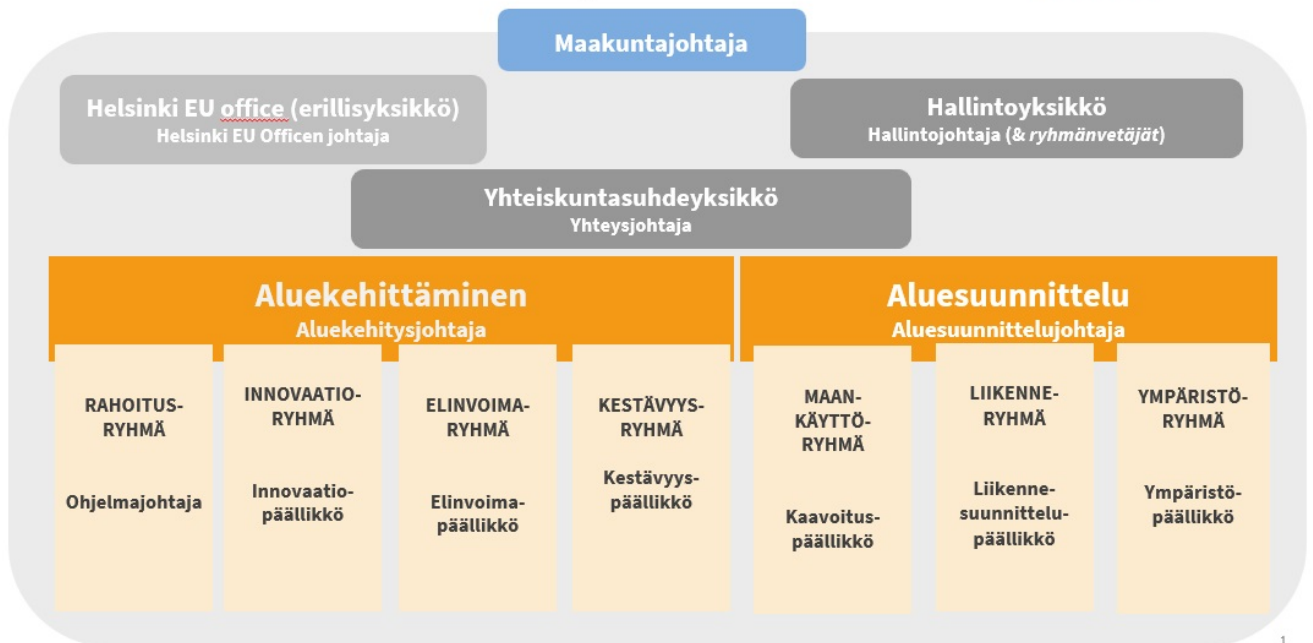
Maakuntajohtaja

Helsinki EU office (erillisyksikkö)
Helsinki EU Officen johtaja

Hallintoyksikkö
Hallintojohtaja (& *ryhmänvetäjät*)

Yhteiskuntasuhdeyksikkö
Yhteysjohtaja

Aluekehittäminen
Aluekehitysjohtaja

RAHOITUS-RYHMÄ
Ohjelmajohtaja

INNOVAATIO-RYHMÄ
Innovaatio-päällikkö

ELINVOIMA-RYHMÄ
Elinvoima-päällikkö

KESTÄVYYS-RYHMÄ
Kestävyys-päällikkö

Aluesuunnittelu
Aluesuunnittelujohtaja

MAAN-KÄYTTÖ-RYHMÄ
Kaavoitus-päällikkö

LIIKENNE-RYHMÄ
Liikenne-suunnittelu-päällikkö

YMPÄRISTÖ-RYHMÄ
Ympäristö-päällikkö

1